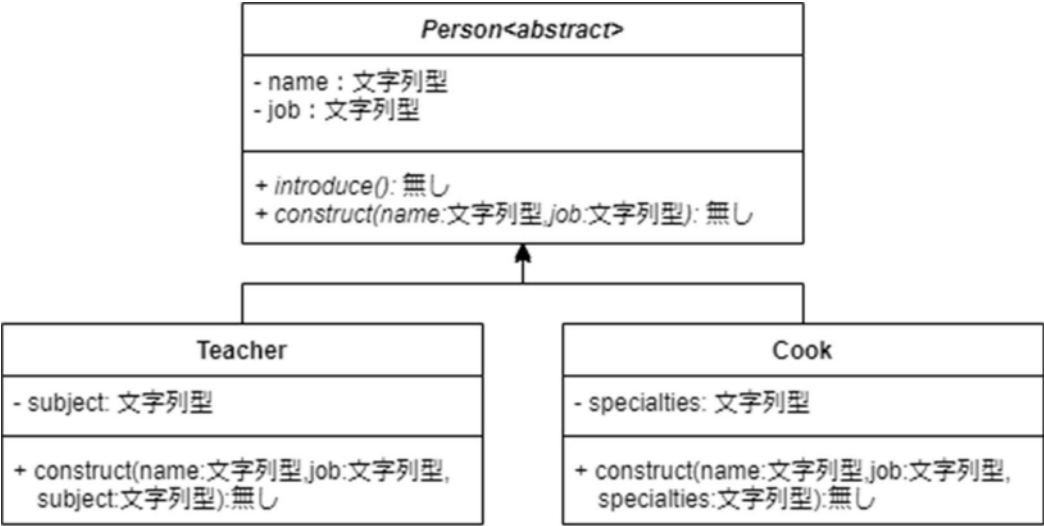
Person<abstract>

- name : 文字列型
- job : 文字列型

+ introduce(): 無し
+ construct(name:文字列型,job:文字列型): 無し

Teacher

- subject: 文字列型

+ construct(name:文字列型,job:文字列型, subject:文字列型):無し

Cook

- specialties: 文字列型

+ construct(name:文字列型,job:文字列型, specialties:文字列型):無し